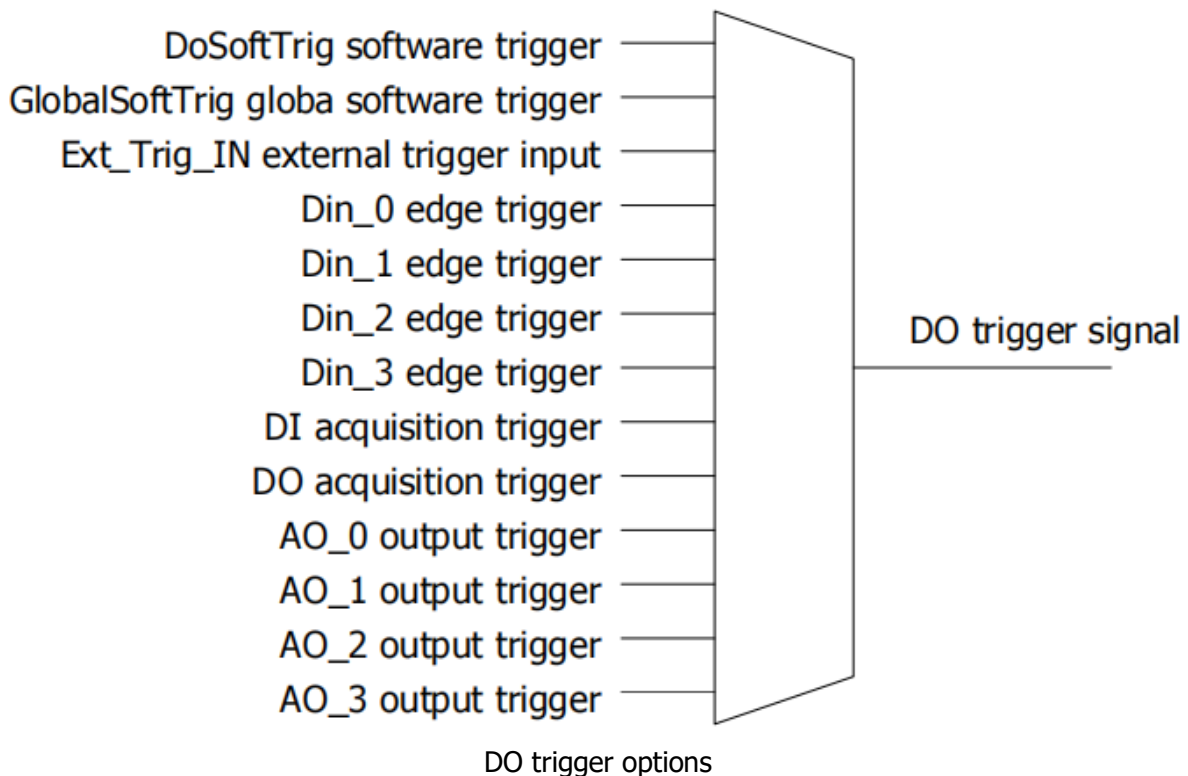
DoSoftTrig software trigger
GlobalSoftTrig globa software trigger
Ext_Trig_IN external trigger input
Din_0 edge trigger
Din_1 edge trigger
Din_2 edge trigger
Din_3 edge trigger
DI acquisition trigger
DO acquisition trigger
AO_0 output trigger
AO_1 output trigger
AO_2 output trigger
AO_3 output trigger

DO trigger signal

DO trigger options